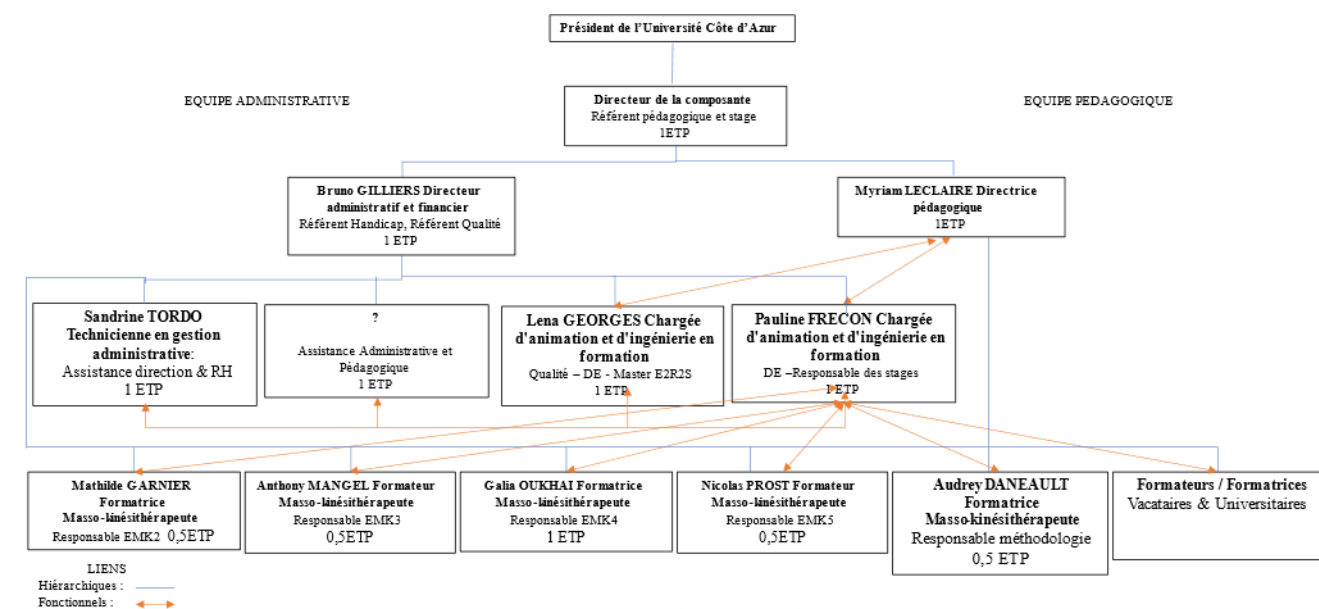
Président de l'Université Côte d'Azur

EQUIPE ADMINISTRATIVE

Directeur de la composante
Référent pédagogique et stage
1ETP

EQUIPE PEDAGOGIQUE

Bruno GILLIERS Directeur administratif et financier
Référent Handicap, Référent Qualité
1 ETP

Myriam LECLAIRE Directrice pédagogique
1ETP

Sandrine TORDO
Technicienne en gestion administrative:
Assistance direction & RH
1 ETP

?
Assistance Administrative et Pédagogique
1 ETP

Lena GEORGES Chargée d'animation et d'ingénierie en formation
Qualité – DE - Master E2R2S
1 ETP

Pauline FRECON Chargée d'animation et d'ingénierie en formation
DE –Responsable des stages
1 ETP

Mathilde GARNIER
Formatrice
Masso-kinésithérapeute
Responsable EMK2 0,5ETP

Anthony MANGEL Formateur
Masso-kinésithérapeute
Responsable EMK3
0,5ETP

Galia OUKHAI Formatrice
Masso-kinésithérapeute
Responsable EMK4
1 ETP

Nicolas PROST Formateur
Masso-kinésithérapeute
Responsable EMK5
0,5ETP

Audrey DANEAULT
Formatrice
Masso-kinésithérapeute
Responsable méthodologie
0,5 ETP

Formateurs / Formatrices
Vacataires & Universitaires

LIENS
Hiérarchiques :
Fonctionnels :